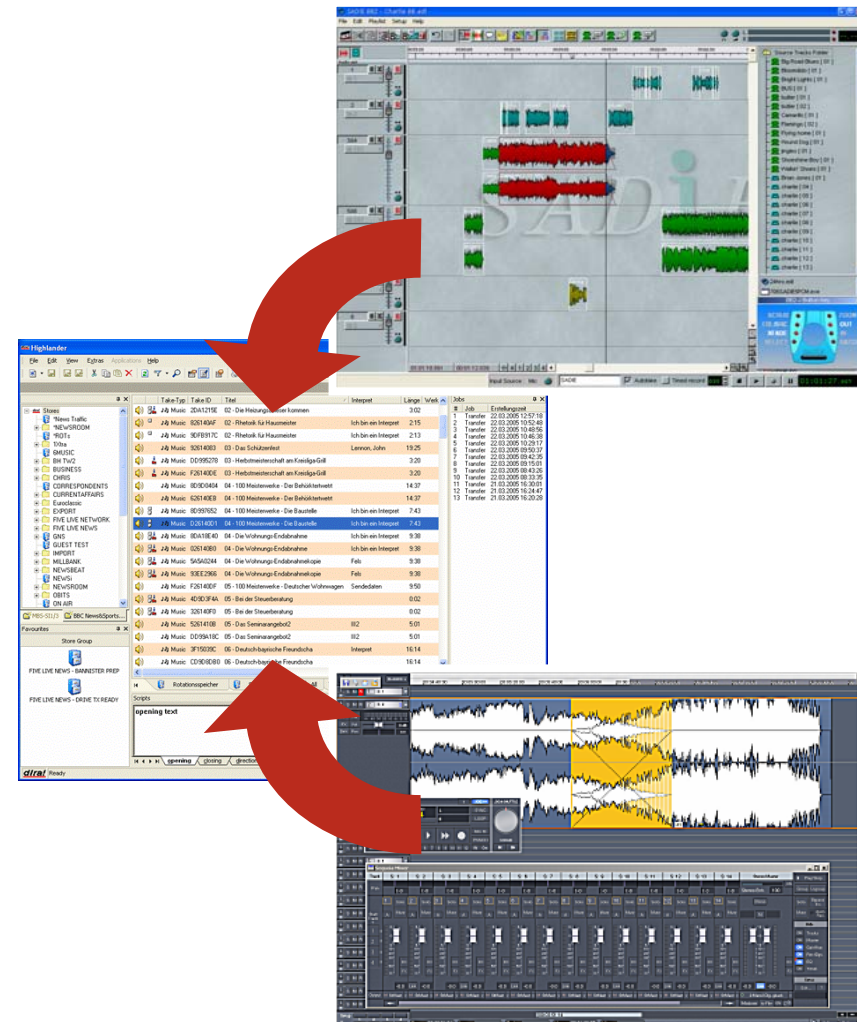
SADiE 8B2 - Charlie 88.adl

File Edit Playlist Setup Help

Source Tracks Folder

Big Road Blues
Moonskids
Bright Lights
BUG
butter
butter
Camarillo
Flamingo
Flying home
Round Dog
jingles
Showtime Blus
Walkin' Blues
Brian Jones
charlie
charlie
charlie
charlie
charlie
charlie
charlie
charlie
charlie

Input Source: SADiE

Highlander

File Edit View Extras Applications Help

Stores
*News Traffic
*NEWSROOM
*RIOTs
1Xtra
6MUSIC
BH TV/2
BUSINESS
CHRIS
CORRESPONDENTS
CURRENTAFFAIRS
Euroclassic
EXPORT
FIVE LIVE NETWORK
FIVE LIVE NEWS
GNS
GUEST TEST
IMPORT
MILLBANK
NEWSBEAT
NEWSi
NEWSROOM
OBITS
ON AIR

Favourites

Store Group

FIVE LIVE NEWS - BANNISTER PREP
FIVE LIVE NEWS - DRIVE TX READY

| | Take-Typ | Take ID | Titel | Interpret | Länge | Werk |
|---|---|---|---|---|---|---|
| | Music | 2DA1215E | 02 - Die Heizung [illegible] kommen | | 3:02 | |
| | Music | 826140AF | 02 - Rhetorik für Hausmeister | Ich bin ein Interpret | 2:15 | |
| | Music | 9DFB917C | 02 - Rhetorik für Hausmeister | Ich bin ein Interpret | 2:13 | |
| | Music | 92614083 | 03 - Das Schützenfest | Lennon, John | 19:25 | |
| | Music | DD995278 | 03 - Herbstmeisterschaft am Kreisliga-Grill | | 3:20 | |
| | Music | F26140DE | 03 - Herbstmeisterschaft am Kreisliga-Grill | | 3:20 | |
| | Music | 8D9D0404 | 04 - 100 Meisterwerke - Der Behördenwert | | 14:37 | |
| | Music | 626140E8 | 04 - 100 Meisterwerke - Der Behördenwert | | 14:37 | |
| | Music | 8D997652 | 04 - 100 Meisterwerke - Die Baustelle | Ich bin ein Interpret | 7:43 | |
| | Music | D26140D1 | 04 - 100 Meisterwerke - Die Baustelle | Ich bin ein Interpret | 7:43 | |
| | Music | 8DA18E40 | 04 - Die Wohnungs-Endabnahme | Ich bin ein Interpret | 9:38 | |
| | Music | 026140B0 | 04 - Die Wohnungs-Endabnahme | Ich bin ein Interpret | 9:38 | |
| | Music | 5A5A0244 | 04 - Die Wohnungs-Endabnahmekopie | Fels | 9:38 | |
| | Music | 93EE2966 | 04 - Die Wohnungs-Endabnahmekopie | Fels | 9:38 | |
| | Music | F26140DF | 05 - 100 Meisterwerke - Deutscher Wohnwagen | Sendedaten | 9:50 | |
| | Music | 4D9D3F4A | 05 - Bei der Steuerberatung | | 0:02 | |
| | Music | 326140F0 | 05 - Bei der Steuerberatung | | 0:02 | |
| | Music | 52614108 | 05 - Das Seminarangebot2 | III2 | 5:01 | |
| | Music | DD99A18C | 05 - Das Seminarangebot2 | III2 | 5:01 | |
| | Music | 3F15039C | 06 - Deutsch-bayrische Freundscha | Interpret | 16:14 | |
| | Music | CD9D0DB0 | 06 - Deutsch-bayrische Freundscha | | 16:14 | |

Jobs

| # | Job | Erstellungszeit |
|---|---|---|
| 1 | Transfer | 22.03.2005 12:57:18 |
| 2 | Transfer | 22.03.2005 10:52:49 |
| 3 | Transfer | 22.03.2005 10:48:56 |
| 4 | Transfer | 22.03.2005 10:46:38 |
| 5 | Transfer | 22.03.2005 10:29:17 |
| 6 | Transfer | 22.03.2005 09:50:37 |
| 7 | Transfer | 22.03.2005 09:42:35 |
| 8 | Transfer | 22.03.2005 09:15:01 |
| 9 | Transfer | 22.03.2005 08:43:26 |
| 10 | Transfer | 22.03.2005 08:33:35 |
| 11 | Transfer | 21.03.2005 16:30:01 |
| 12 | Transfer | 21.03.2005 16:24:47 |
| 13 | Transfer | 21.03.2005 16:20:28 |

Rotationsspeicher

Scripts

opening text

opening closing direction

dira! Ready